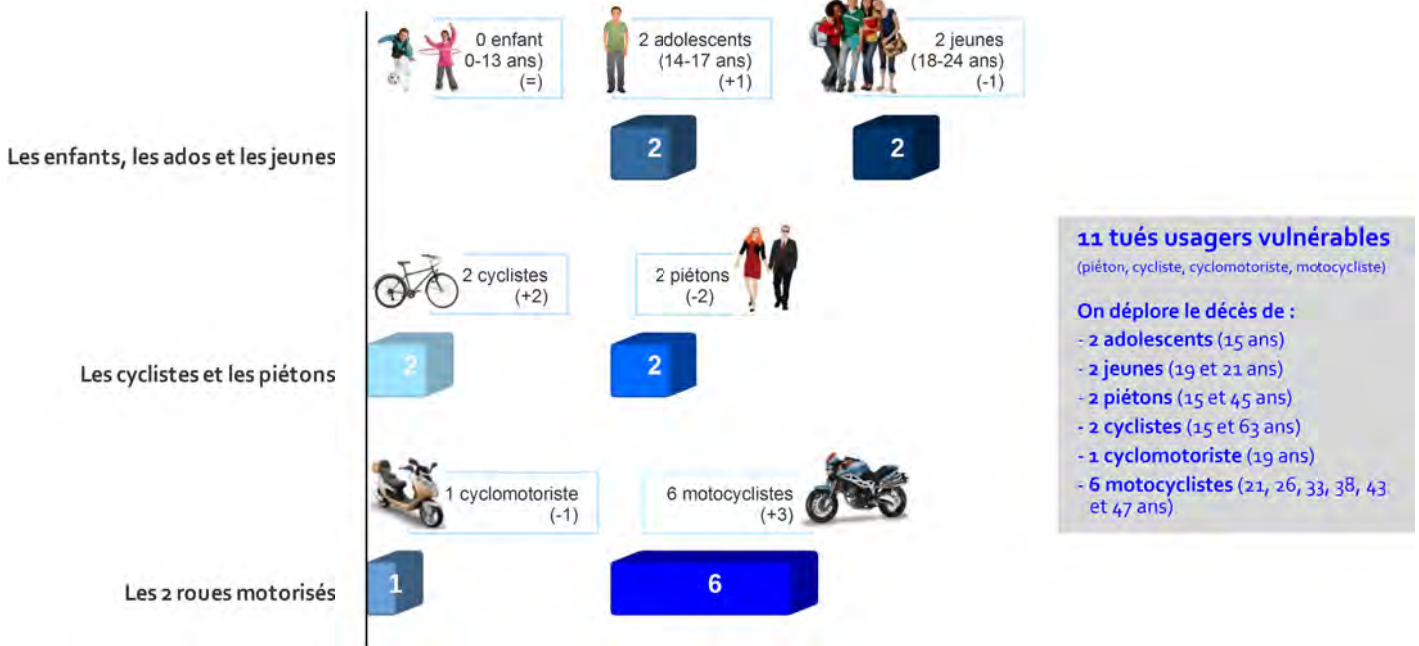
0 enfant
0-13 ans
(=)

2 adolescents
(14-17 ans)
(+1)

2 jeunes
(18-24 ans)
(-1)

Les enfants, les ados et les jeunes

2

2

2 cyclistes
(+2)

2 piétons
(-2)

Les cyclistes et les piétons

2

2

1 cyclomotoriste
(-1)

6 motocyclistes
(+3)

Les 2 roues motorisés

1

6

11 tués usagers vulnérables
(piéton, cycliste, cyclomotoriste, motocycliste)

On déplore le décès de :
- 2 adolescents (15 ans)
- 2 jeunes (19 et 21 ans)
- 2 piétons (15 et 45 ans)
- 2 cyclistes (15 et 63 ans)
- 1 cyclomotoriste (19 ans)
- 6 motocyclistes (21, 26, 33, 38, 43 et 47 ans)